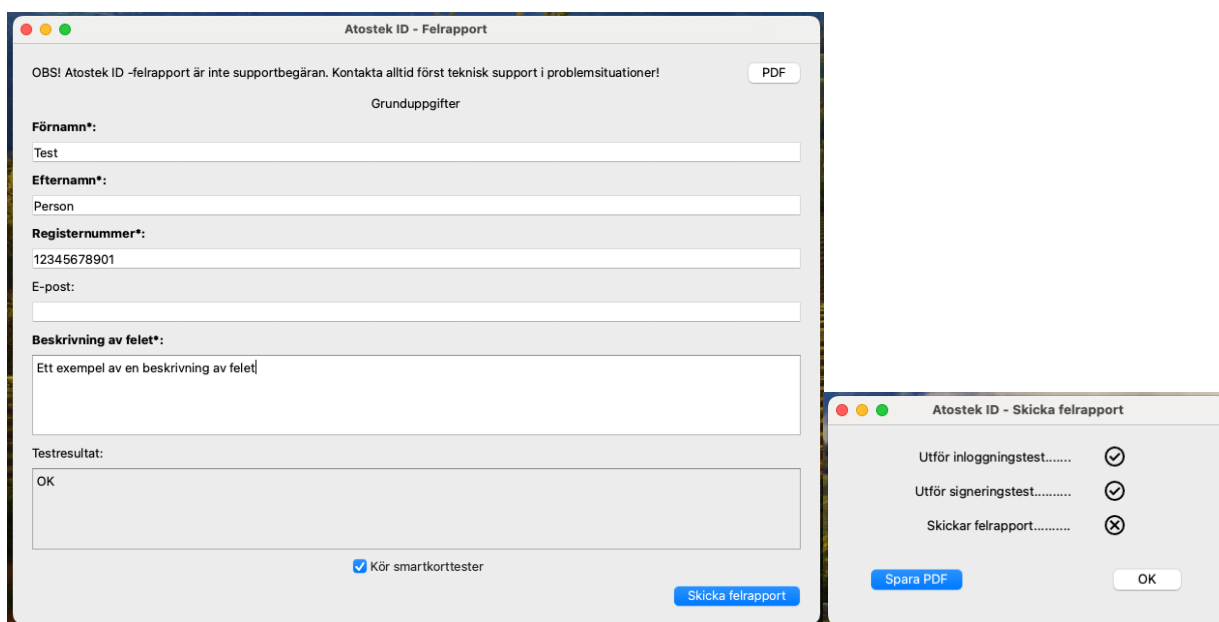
Atostek ID - Felrapport

OBS! Atostek ID -felrapport är inte supportbegäran. Kontakta alltid först teknisk support i problemsituationer!

PDF

Grunduppgifter

Förnamn*:

Test

Efternamn*:

Person

Registernummer*:

12345678901

E-post:

Beskrivning av felet*:

Ett exempel av en beskrivning av felet

Testresultat:

OK

Kör smartkorttester

Skicka felrapport

Atostek ID - Skicka felrapport

Utför inloggningstest.......

Utför signeringstest..........

Skickar felrapport..........

Spara PDF

OK